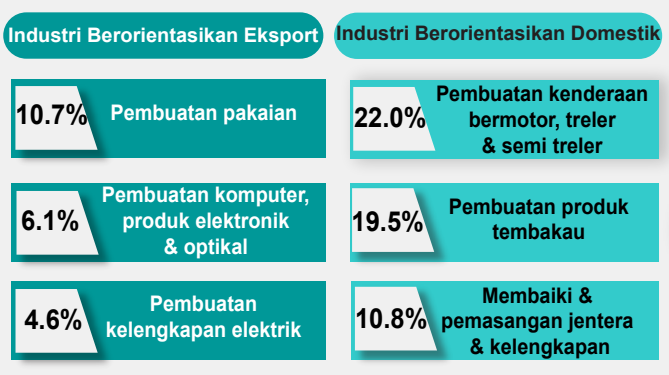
Industri Berorientasikan Eksport

10.7% Pembuatan pakaian

6.1% Pembuatan komputer, produk elektronik & optikal

4.6% Pembuatan kelengkapan elektrik

Industri Berorientasikan Domestik

22.0% Pembuatan kenderaan bermotor, treler & semi treler

19.5% Pembuatan produk tembakau

10.8% Membaiki & pemasangan jentera & kelengkapan